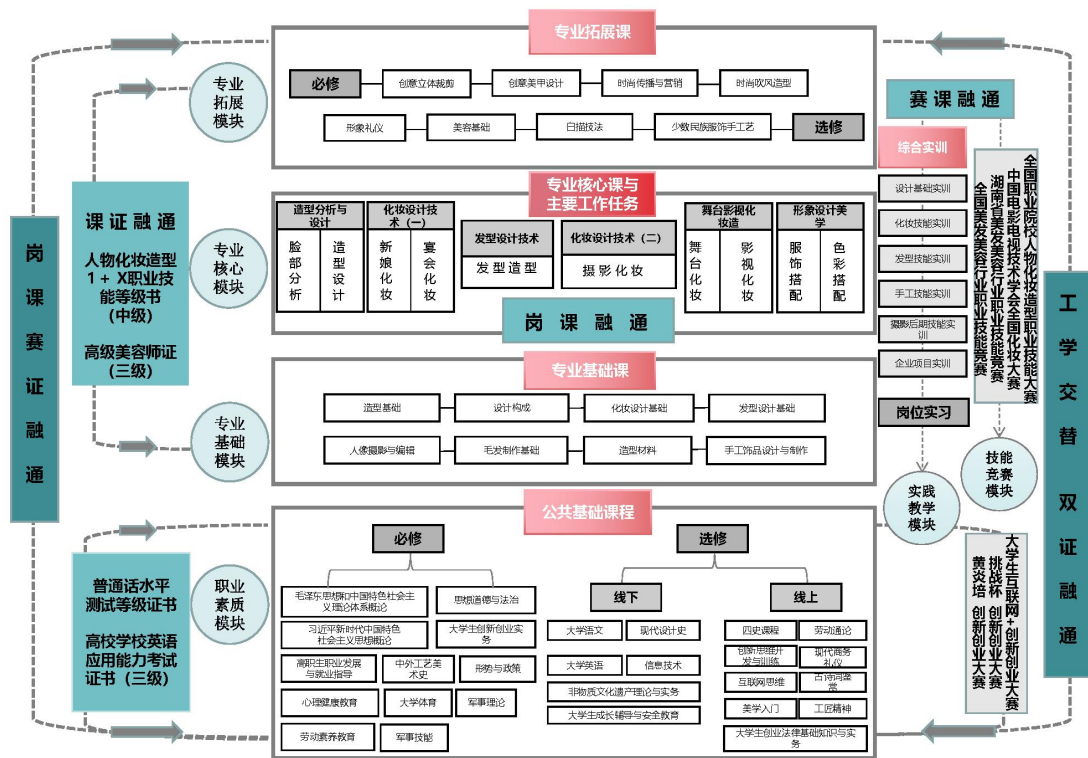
岗课赛证融通

专业拓展课

专业拓展模块

必修
创意立体裁剪
创意美甲设计
时尚传播与营销
时尚吹风造型
形象礼仪
美容基础
白描技法
少数民族服饰手工艺
选修

课证融通
人物化妆造型1+X职业技能等级书（中级）
高级美容师证（三级）

专业核心课与主要工作任务

专业核心模块

造型分析与设计
脸部分析
造型设计
化妆设计技术（一）
新娘化妆
宴会化妆
发型设计技术
发型造型
化妆设计技术（二）
摄影化妆
舞台影视化妆造
舞台化妆
影视化妆
形象设计美学
服饰搭配
色彩搭配

岗课融通

赛课融通
综合实训
设计基础实训
化妆技能实训
发型技能实训
手工技能实训
摄影后期技能实训
企业项目实训
岗位实习

全国职业院校人物化妆造型职业技能大赛
中国电影电视技术学会全国化妆大赛
湖南省美发美容行业职业技能竞赛
全国美发美容行业职业技能竞赛

工学交替双证融通

专业基础课

专业基础模块

造型基础
设计构成
化妆设计基础
发型设计基础
人像摄影与编辑
毛发制作基础
造型材料
手工饰品设计与制作

技能竞赛模块

实践教学模块

公共基础课程

职业素质模块

普通话水平测试等级证书
高校学校英语应用能力考试证书（三级）

必修
毛泽东思想和中国特色社会主义理论体系概论
思想道德与法治
习近平新时代中国特色社会主义思想概论
大学生创新创业实务
高职生职业发展与就业指导
中外工艺美术史
形势与政策
心理健康教育
大学体育
军事理论
劳动素养教育
军事技能

选修
线下
大学语文
现代设计史
大学英语
信息技术
非物质文化遗产理论与实务
大学生成长辅导与安全教育
线上
四史课程
劳动通论
创新思维开发与训练
现代商务礼仪
互联网思维
古诗词鉴赏
美学入门
工匠精神
大学生创业法律基础知识与实务

大学生互联网+创新创业大赛
挑战杯 创新创业大赛
黄炎培 创新创业大赛